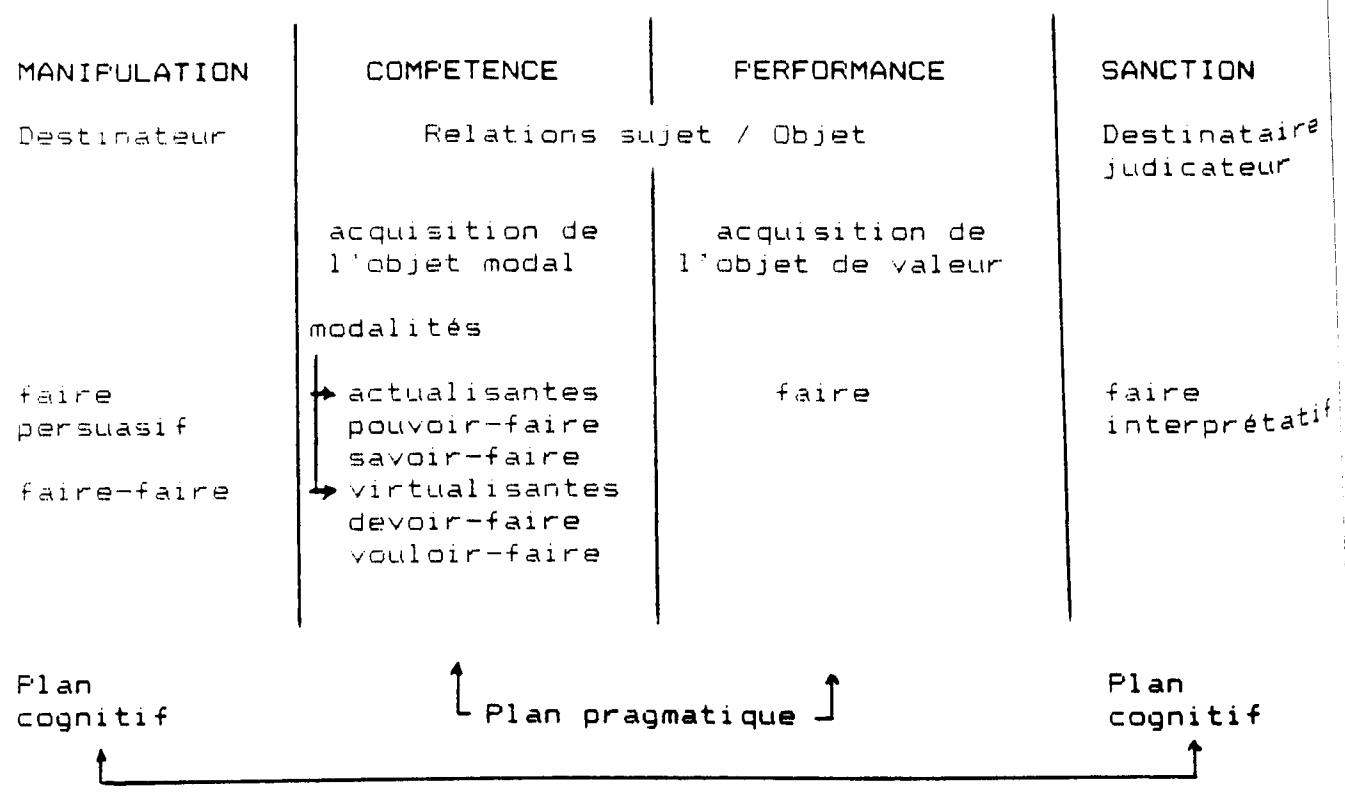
| MANIPULATION | COMPETENCE | PERFORMANCE | SANCTION |
|---|---|---|---|
| Destinateur | Relations sujet / Objet | | Destinataire judicateur |
| | acquisition de l'objet modal | acquisition de l'objet de valeur | |
| | modalités | | |
| faire persuasif | actualisantes pouvoir-faire savoir-faire | faire | faire interprétatif |
| faire-faire | virtualisantes devoir-faire vouloir-faire | | |

Plan cognitif

Plan pragmatique

Plan cognitif